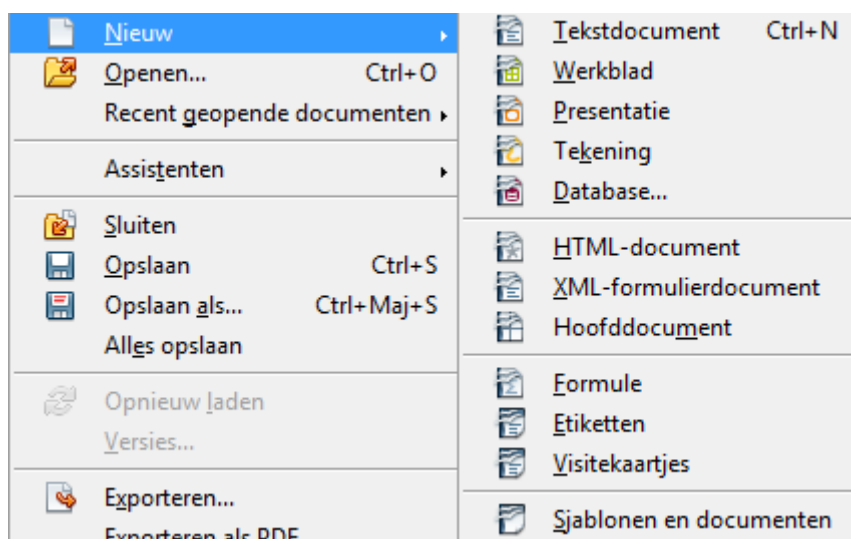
Nieuw
Openen... Ctrl+O
Recent geopende documenten
Assistenten
Sluiten
Opslaan Ctrl+S
Opslaan als... Ctrl+Maj+S
Alles opslaan
Opnieuw laden
Versies...
Exporteren...
Exporteren als PDF

Tekstdocument Ctrl+N
Werkblad
Presentatie
Tekening
Database...
HTML-document
XML-formulierdocument
Hoofddocument
Formule
Etiketten
Visitekaartjes
Sjablonen en documenten